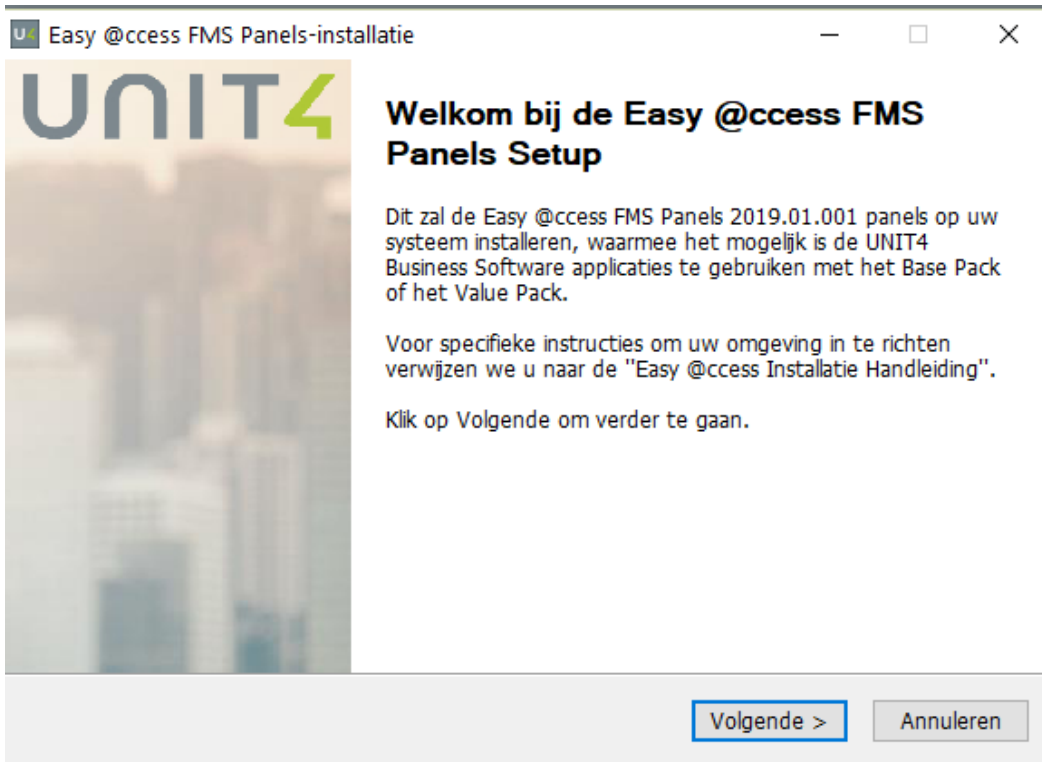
U4 Easy @ccess FMS Panels-installatie

UNIT4

Welkom bij de Easy @ccess FMS Panels Setup

Dit zal de Easy @ccess FMS Panels 2019.01.001 panels op uw systeem installeren, waarmee het mogelijk is de UNIT4 Business Software applicaties te gebruiken met het Base Pack of het Value Pack.

Voor specifieke instructies om uw omgeving in te richten verwijzen we u naar de "Easy @ccess Installatie Handleiding".

Klik op Volgende om verder te gaan.

Volgende >
Annuleren